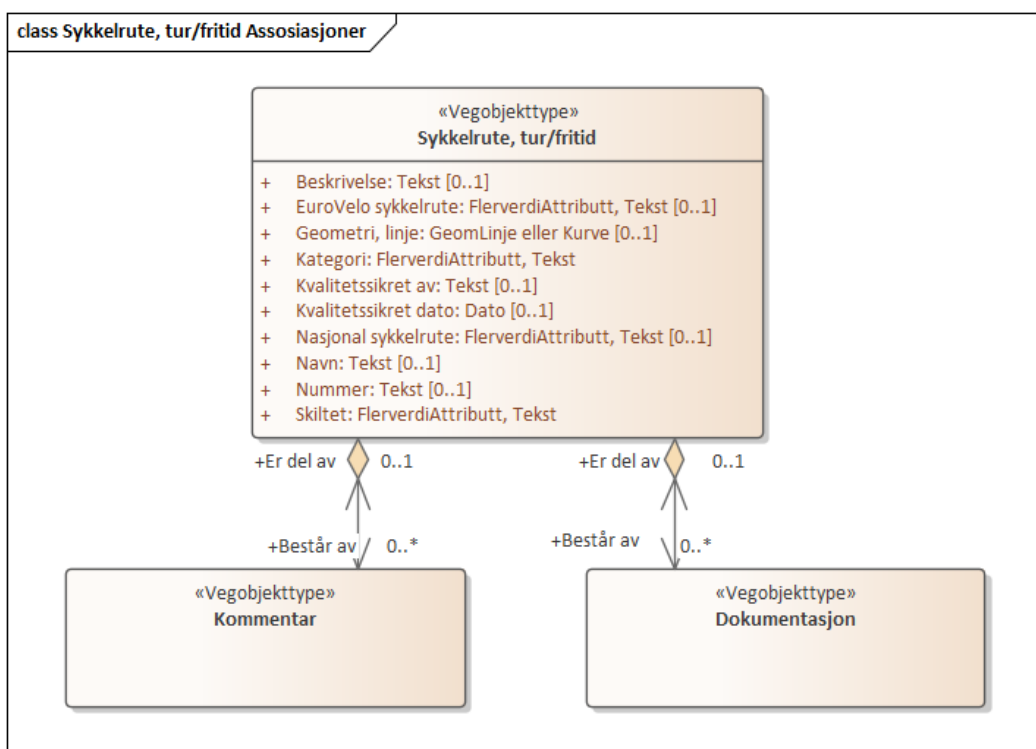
class Sykkelrute, tur/fritid Assosiasjoner

«Vegobjekttype»
Sykkelrute, tur/fritid

+ Beskrivelse: Tekst [0..1]
+ EuroVelo sykkelrute: FlerverdiAttributt, Tekst [0..1]
+ Geometri, linje: GeomLinje eller Kurve [0..1]
+ Kategori: FlerverdiAttributt, Tekst
+ Kvalitetssikret av: Tekst [0..1]
+ Kvalitetssikret dato: Dato [0..1]
+ Nasjonal sykkelrute: FlerverdiAttributt, Tekst [0..1]
+ Navn: Tekst [0..1]
+ Nummer: Tekst [0..1]
+ Skiltet: FlerverdiAttributt, Tekst

+Er del av 0..1

+Består av 0..*

+Er del av 0..1

+Består av 0..*

«Vegobjekttype»
Kommentar

«Vegobjekttype»
Dokumentasjon